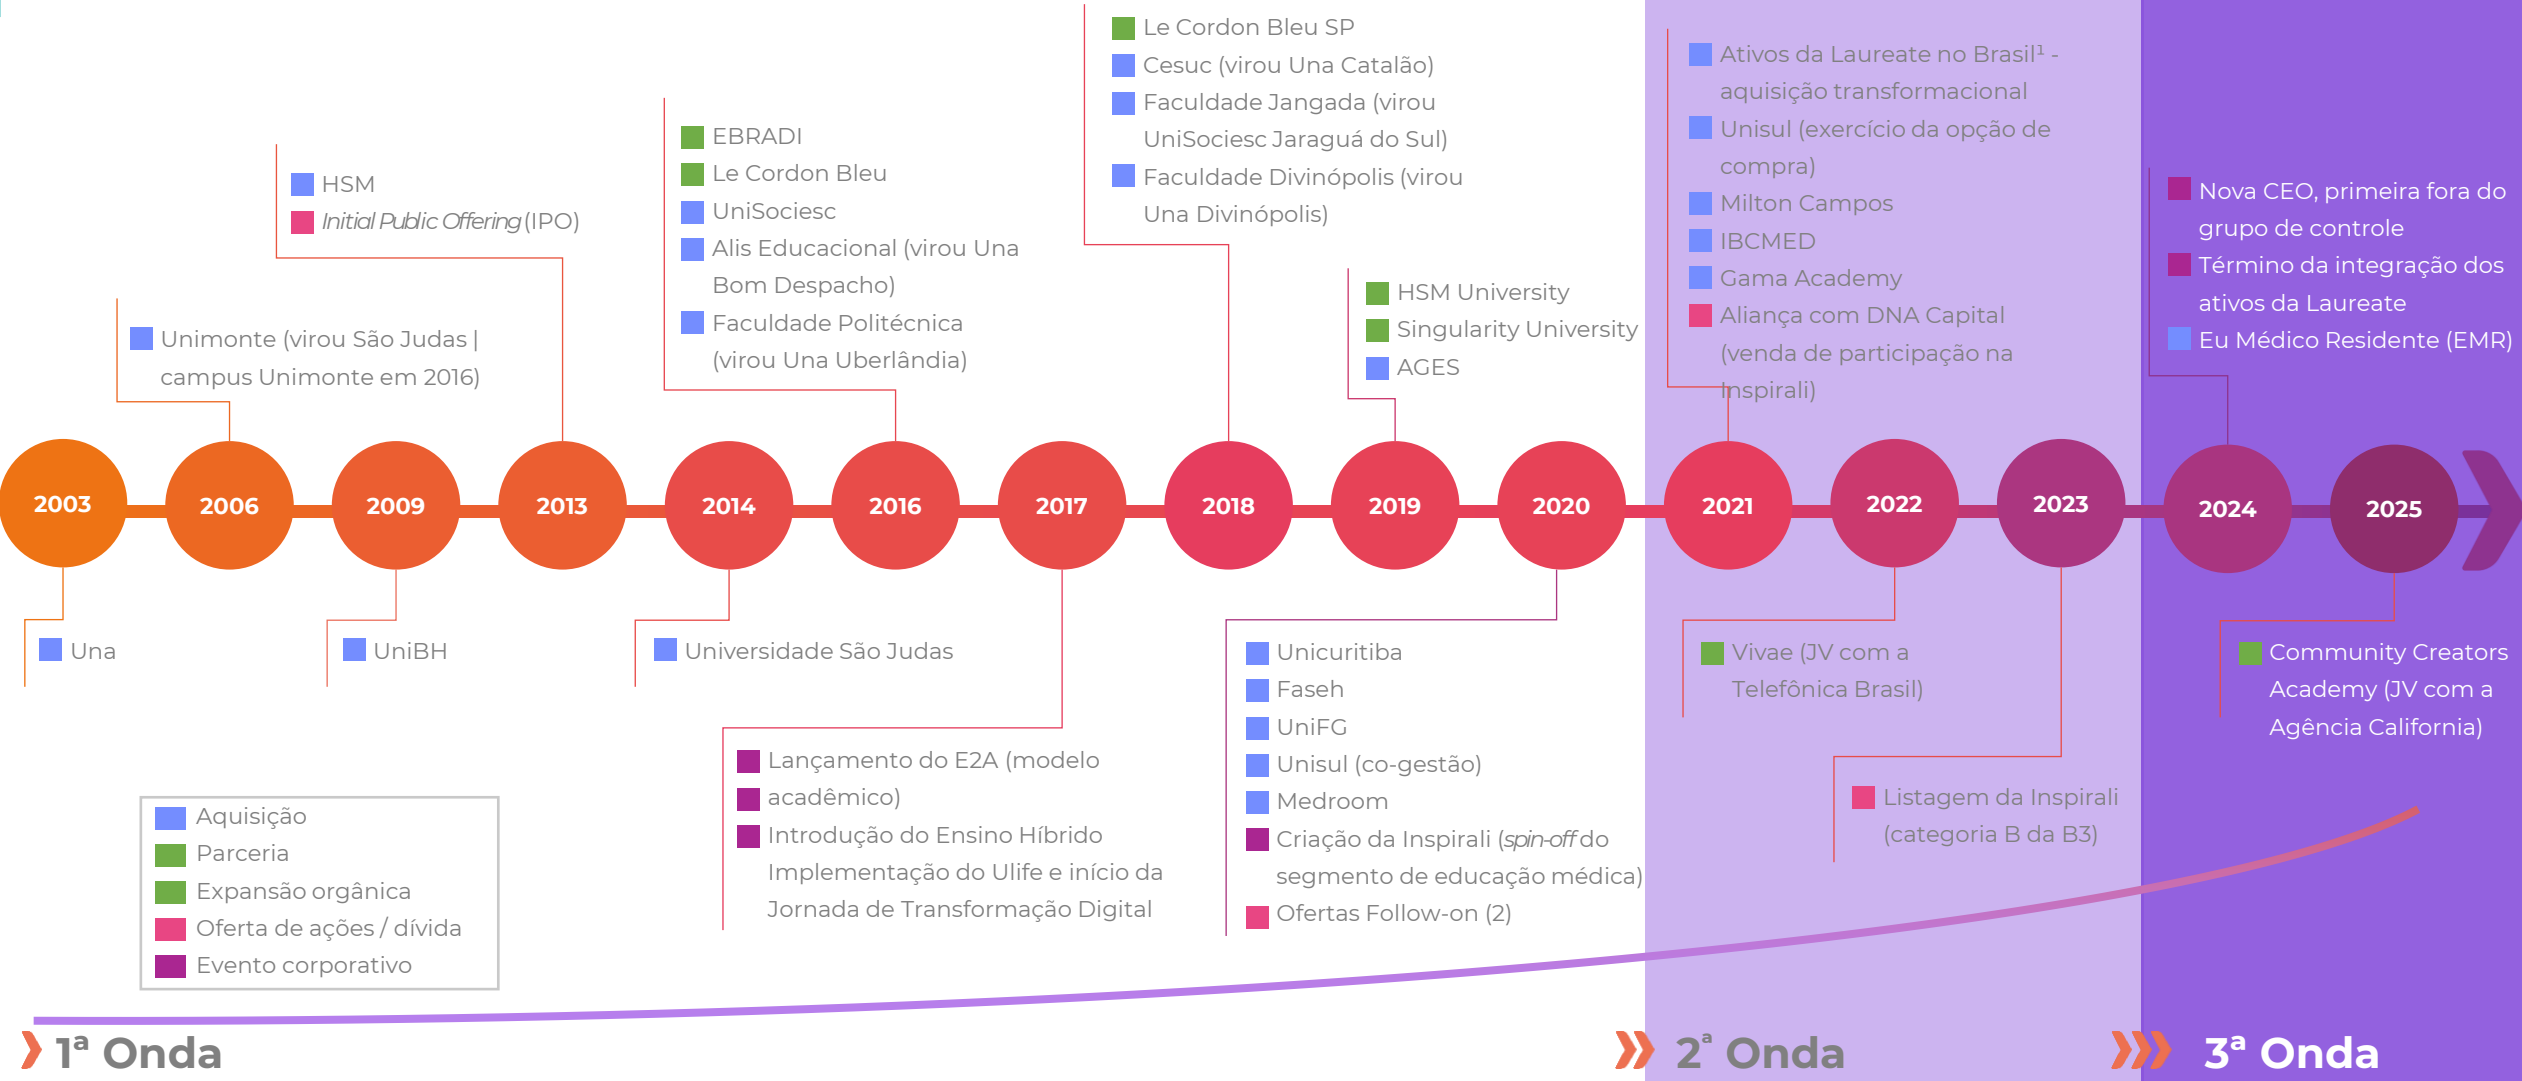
HSM
*Initial Public Offering* (IPO)

Unimonte (virou São Judas | campus Unimonte em 2016)

EBRADI
Le Cordon Bleu
UniSociesc
Alis Educacional (virou Una Bom Despacho)
Faculdade Politécnica (virou Una Uberlândia)

Le Cordon Bleu SP
Cesuc (virou Una Catalão)
Faculdade Jangada (virou UniSociesc Jaraguá do Sul)
Faculdade Divinópolis (virou Una Divinópolis)

HSM University
Singularity University
AGES

Ativos da Laureate no Brasil¹ - aquisição transformacional
Unisul (exercício da opção de compra)
Milton Campos
IBCMED
Gama Academy
Aliança com DNA Capital (venda de participação na Inspirali)

Nova CEO, primeira fora do grupo de controle
Término da integração dos ativos da Laureate
Eu Médico Residente (EMR)

2003
2006
2009
2013
2014
2016
2017
2018
2019
2020
2021
2022
2023
2024
2025

Una

UniBH

Universidade São Judas

Lançamento do E2A (modelo acadêmico)
Introdução do Ensino Híbrido
Implementação do Ulife e início da Jornada de Transformação Digital

Unicuritiba
Faseh
UniFG
Unisul (co-gestão)
Medroom
Criação da Inspirali (*spin-off* do segmento de educação médica)
Ofertas Follow-on (2)

Vivae (JV com a Telefônica Brasil)

Listagem da Inspirali (categoria B da B3)

Community Creators Academy (JV com a Agência California)

Aquisição
Parceria
Expansão orgânica
Oferta de ações / dívida
Evento corporativo

1ª Onda
2ª Onda
3ª Onda